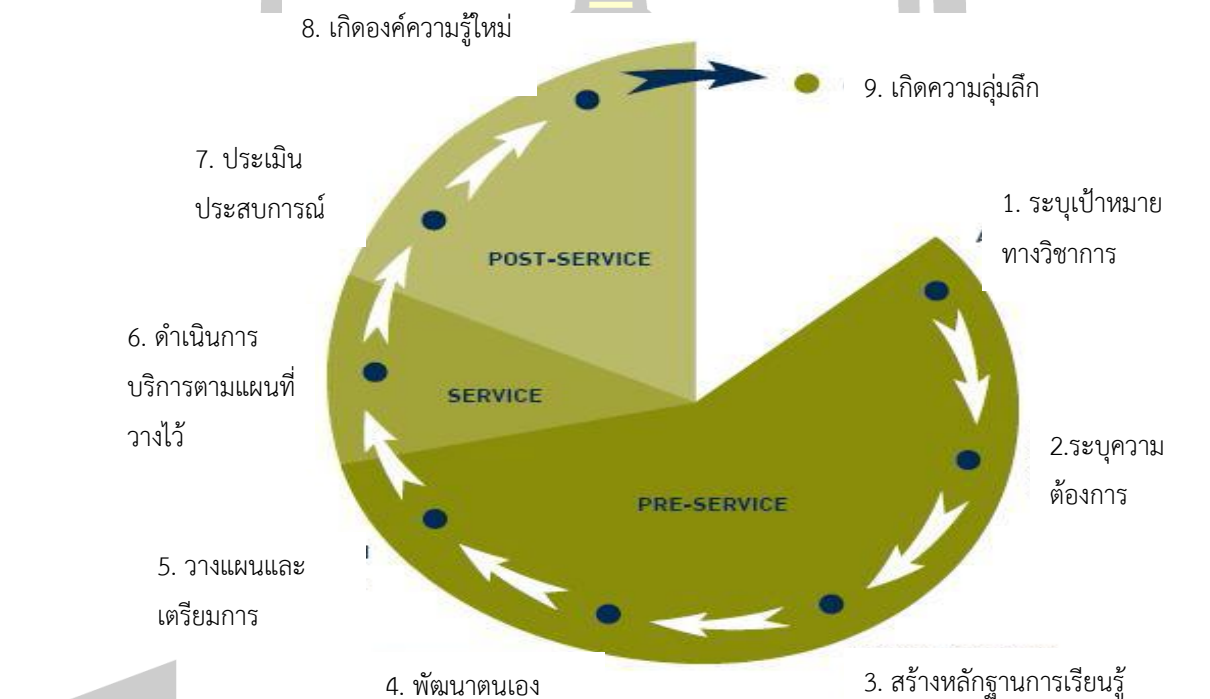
8. เกิดองค์ความรู้ใหม่

9. เกิดความลุ่มลึก

7. ประเมิน
ประสบการณ์

POST-SERVICE

1. ระบุเป้าหมาย
ทางวิชาการ

6. ดำเนินการ
บริการตามแผนที่
วางไว้

SERVICE

2.ระบุความ
ต้องการ

PRE-SERVICE

5. วางแผนและ
เตรียมการ

4. พัฒนาตนเอง

3. สร้างหลักฐานการเรียนรู้